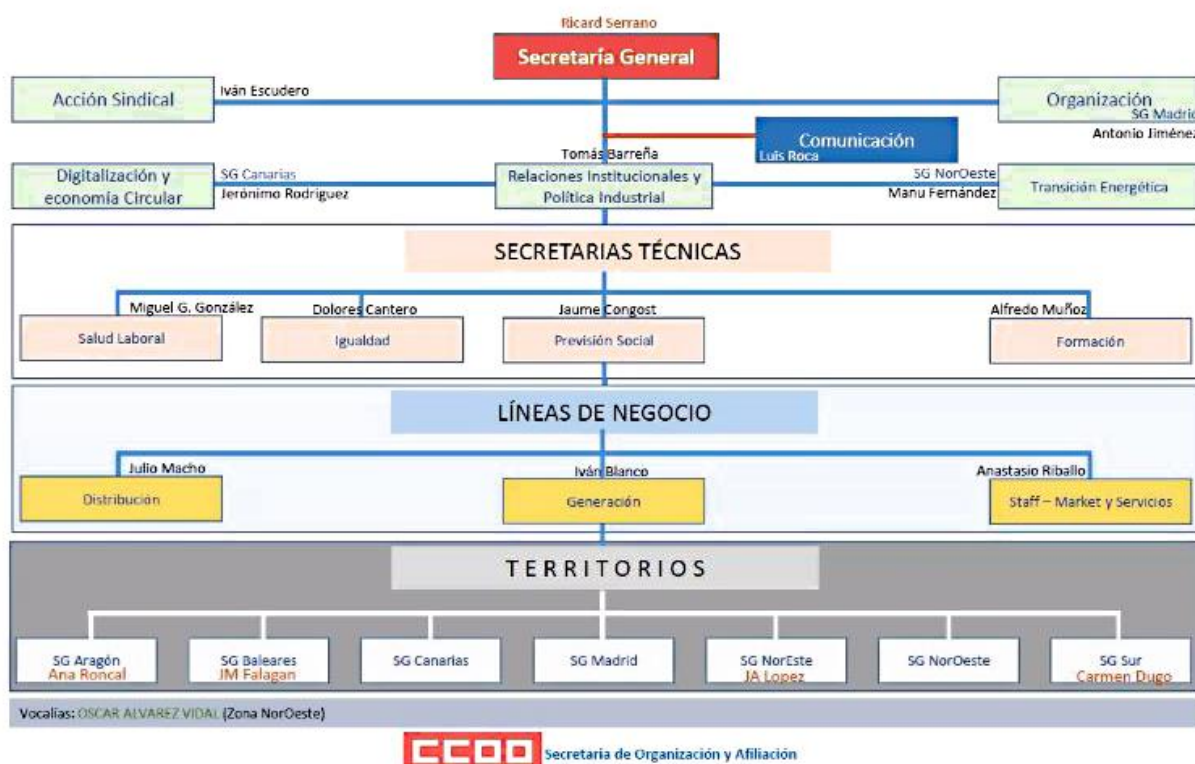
Ricard Serrano

Secretaría General

Acción Sindical

Iván Escudero

Organización

SG Madrid

Antonio Jiménez

Comunicación

Luis Roca

Tomás Barreña

Digitalización y economía Circular

SG Canarias

Jerónimo Rodriguez

Relaciones Institucionales y Política Industrial

SG NorOeste

Manu Fernández

Transición Energética

SECRETARIAS TÉCNICAS

Miguel G. González

Dolores Cantero

Jaume Congost

Alfredo Muñoz

Salud Laboral

Igualdad

Previsión Social

Formación

LÍNEAS DE NEGOCIO

Julio Macho

Iván Blanco

Anastasio Riballo

Distribución

Generación

Staff – Market y Servicios

TERRITORIOS

SG Aragón
Ana Roncal

SG Baleares
JM Falagan

SG Canarias

SG Madrid

SG NorEste
JA Lopez

SG NorOeste

SG Sur
Carmen Dugo

Vocalías: OSCAR ALVAREZ VIDAL (Zona NorOeste)

CCOO Secretaría de Organización y Afiliación